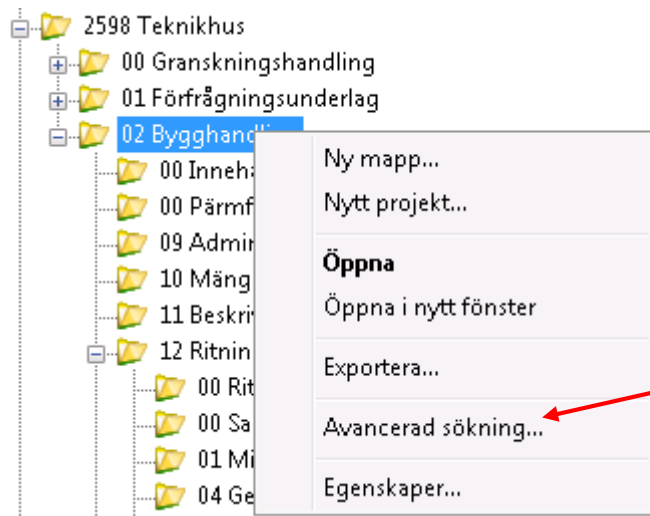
2598 Teknikhus
00 Granskningshandling
01 Förfrågningsunderlag
02 Bygghandl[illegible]
00 Inneh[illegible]
00 Pärmf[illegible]
09 Admin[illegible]
10 Mäng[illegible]
11 Beskriv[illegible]
12 Ritnin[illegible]
00 Rit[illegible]
00 Sa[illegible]
01 Mi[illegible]
04 Ge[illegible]

Ny mapp...
Nytt projekt...
**Öppna**
Öppna i nytt fönster
Exportera...
Avancerad sökning...
Egenskaper...